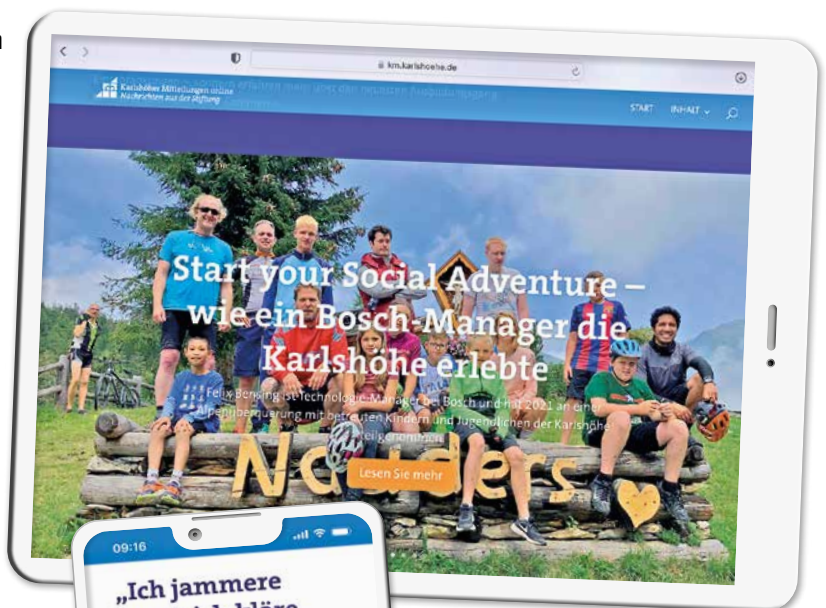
km.karlshoehe.de

Karlshöher Mitteilungen online
Nachrichten aus der Stiftung

START INHALT

Start your Social Adventure – wie ein Bosch-Manager die Karlshöhe erlebte

Felix Bensing ist Technologie-Manager bei Bosch und hat 2021 an einer Alpenüberquerung mit betreuten Kindern und Jugendlichen der Karlshöhe teilgenommen.

Lesen Sie mehr

Nauders

09:16

„Ich jammere
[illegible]